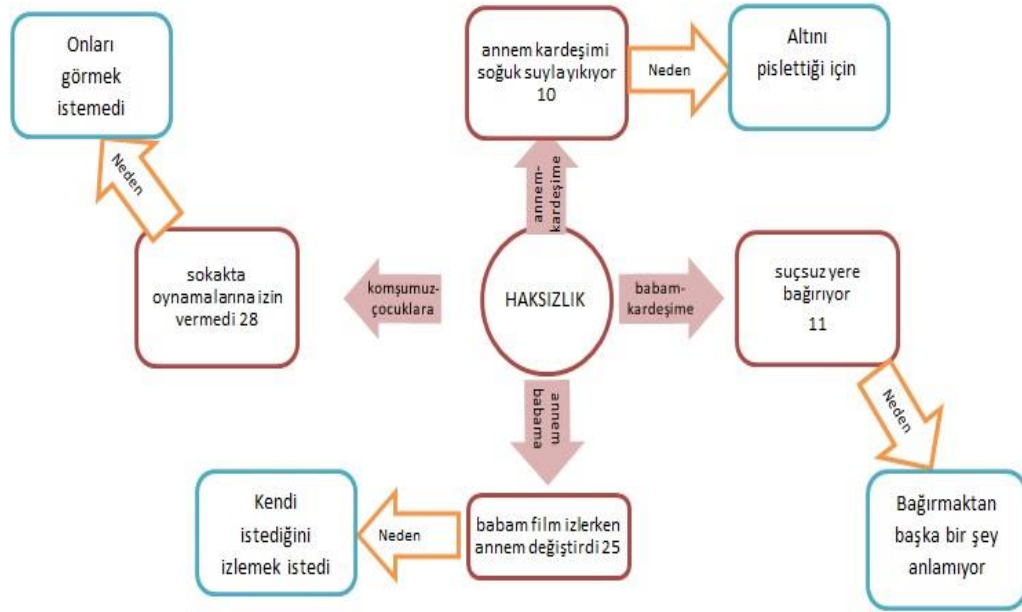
Onları görmek istemedi

annem kardeşimi soğuk suyla yıkıyor 10

Neden

Altını pislettiği için

Neden

annem-kardeşime

sokakta oynamalarına izin vermedi 28

komşumuz-çocuklara

HAKSIZLIK

babam-kardeşime

suçsuz yere bağırıyor 11

Neden

annem babama

Kendi istediğini izlemek istedi

Neden

babam film izlerken annem değiştirdi 25

Bağırmaktan başka bir şey anlamıyor